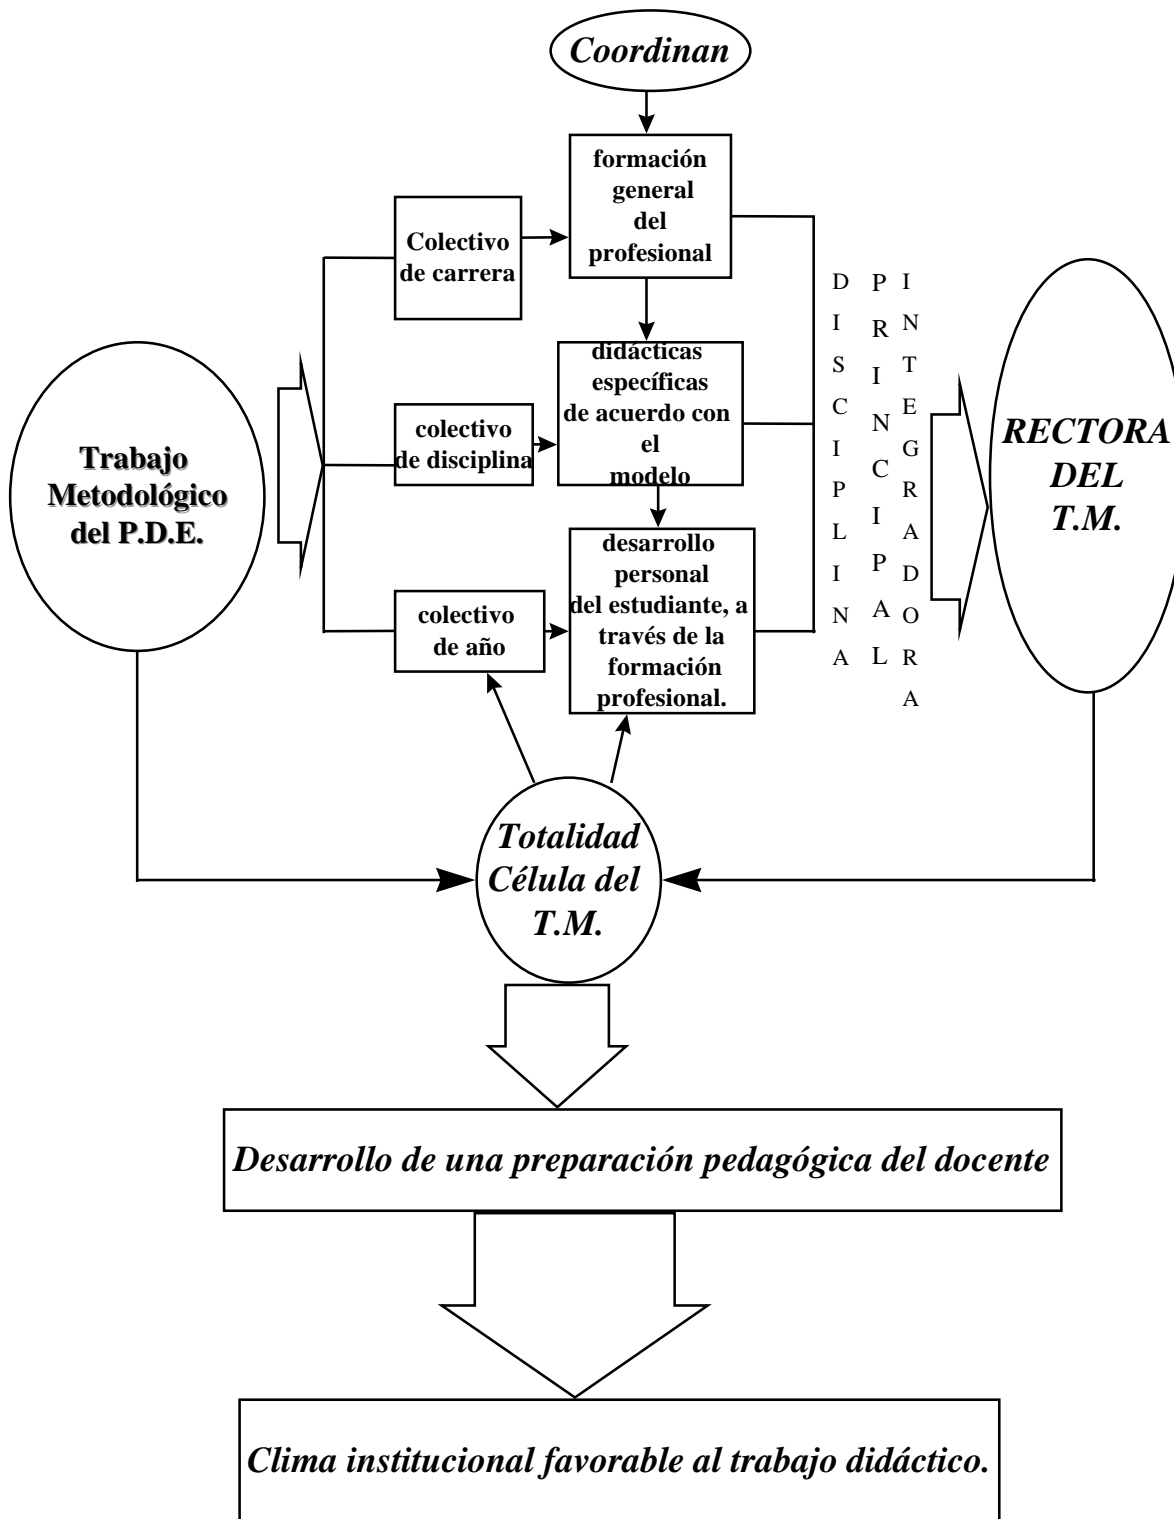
Coordinan

formación general del profesional

Colectivo de carrera

didácticas específicas de acuerdo con el modelo

colectivo de disciplina

desarrollo personal del estudiante, a través de la formación profesional.

colectivo de año

Trabajo Metodológico del P.D.E.

D I S C I P L I N A

P R I N C I P A L

I N T E G R A D O R A

RECTORA DEL T.M.

Totalidad Célula del T.M.

Desarrollo de una preparación pedagógica del docente

Clima institucional favorable al trabajo didáctico.